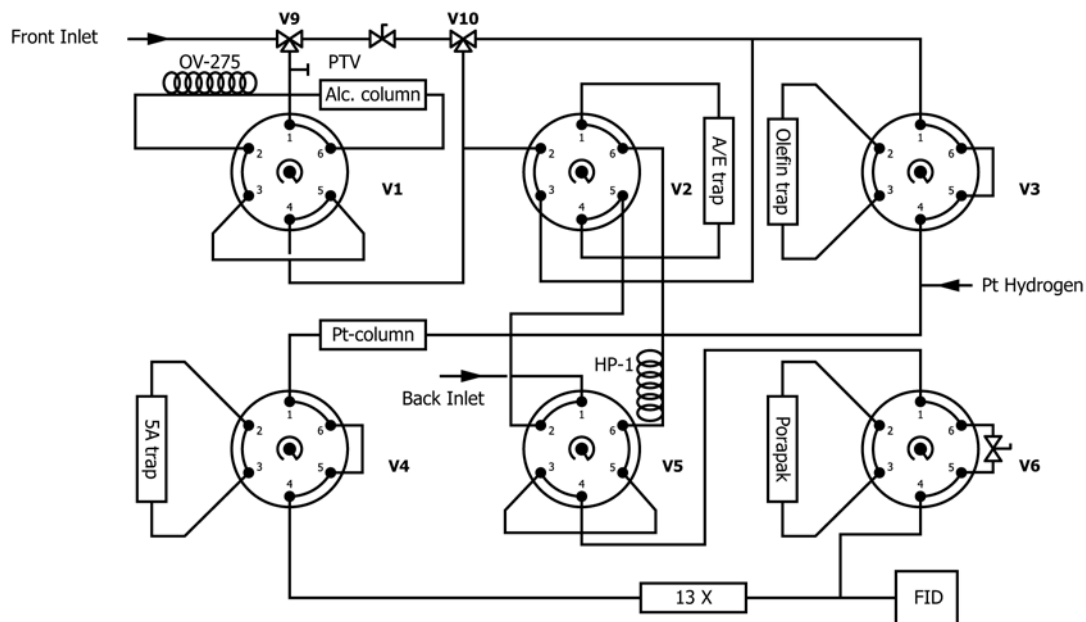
Front Inlet
V9
V10
OV-275
PTV
Alc. column
1
2
6
3
5
4
V1
1
2
6
3
5
4
A/E trap
V2
Olefin trap
1
2
6
3
5
4
V3
Pt Hydrogen
Pt-column
HP-1
Back Inlet
5A trap
1
2
6
3
5
4
V4
1
2
6
3
5
4
V5
Porapak
1
2
6
3
5
4
V6
13 X
FID